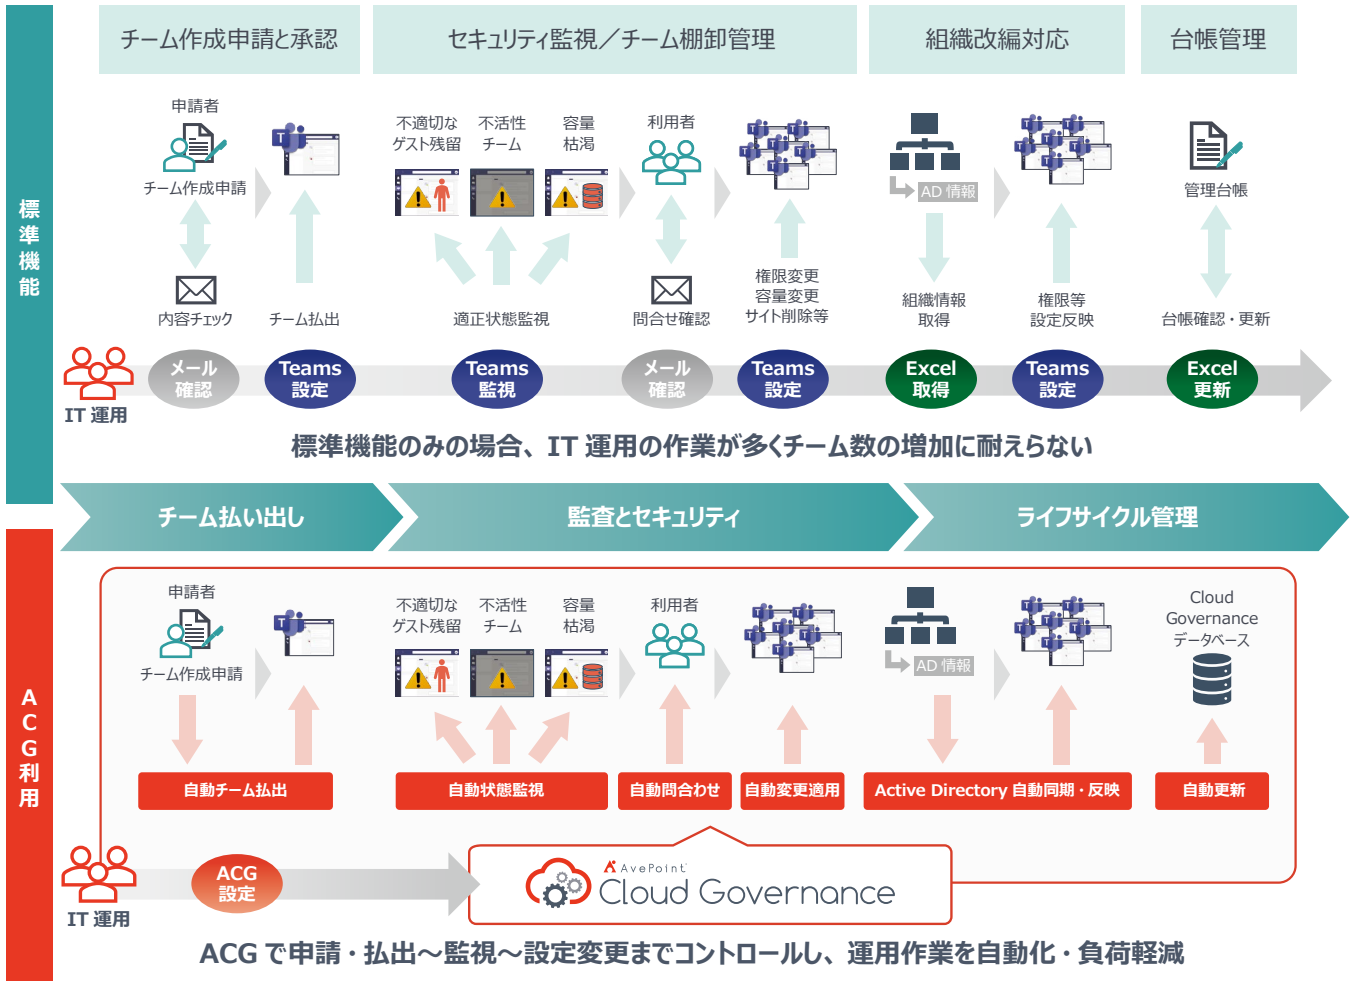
標準機能

チーム作成申請と承認

セキュリティ監視／チーム棚卸管理

組織改編対応

台帳管理

申請者

チーム作成申請

内容チェック

チーム払出

不適切な ゲスト残留

不活性 チーム

容量 枯渇

適正状態監視

利用者

問合せ確認

権限変更 容量変更 サイト削除等

AD 情報

組織情報 取得

権限等 設定反映

管理台帳

台帳確認・更新

IT 運用

メール 確認

Teams 設定

Teams 監視

メール 確認

Teams 設定

Excel 取得

Teams 設定

Excel 更新

標準機能のみの場合、IT 運用の作業が多くチーム数の増加に耐えらない

チーム払い出し

監査とセキュリティ

ライフサイクル管理

ACG利用

申請者

チーム作成申請

不適切な ゲスト残留

不活性 チーム

容量 枯渇

利用者

AD 情報

Cloud Governance データベース

自動チーム払出

自動状態監視

自動問合わせ

自動変更適用

Active Directory 自動同期・反映

自動更新

IT 運用

ACG 設定

AvePoint Cloud Governance

ACG で申請・払出～監視～設定変更までコントロールし、運用作業を自動化・負荷軽減